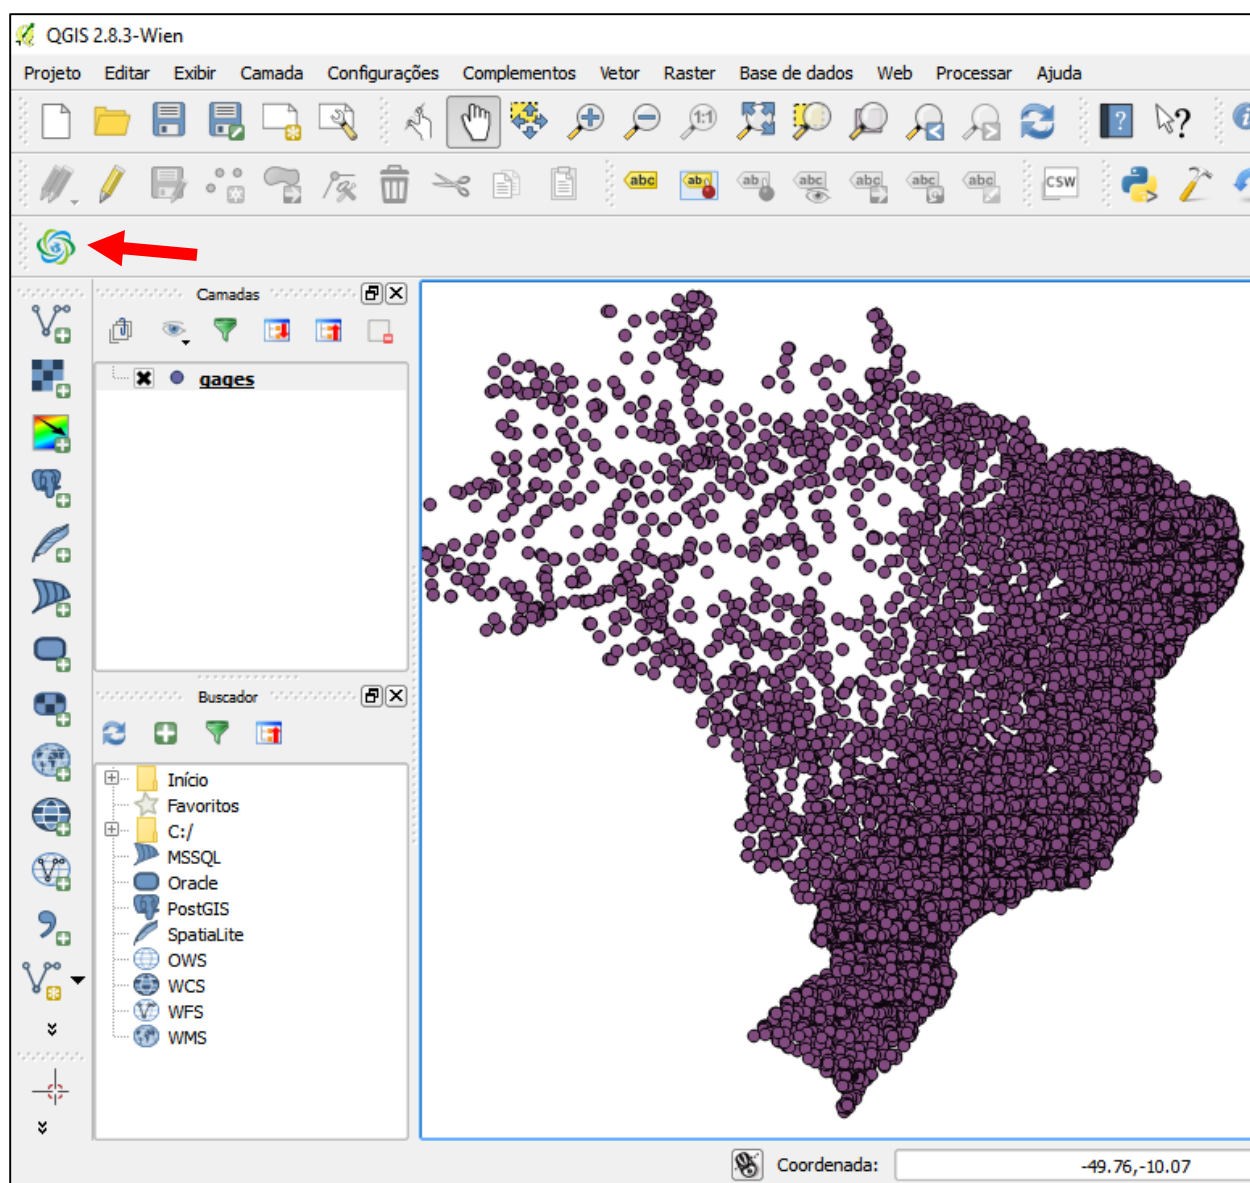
QGIS 2.8.3-Wien

Projeto Editar Exibir Camada Configurações Complementos Vetor Raster Base de dados Web Processar Ajuda

abc abc abc abc abc abc abc CSW

Camadas

gages

Buscador

Início
Favoritos
C:/
MSSQL
Oracle
PostGIS
SpatiaLite
OWS
WCS
WFS
WMS

Coordenada: -49.76,-10.07